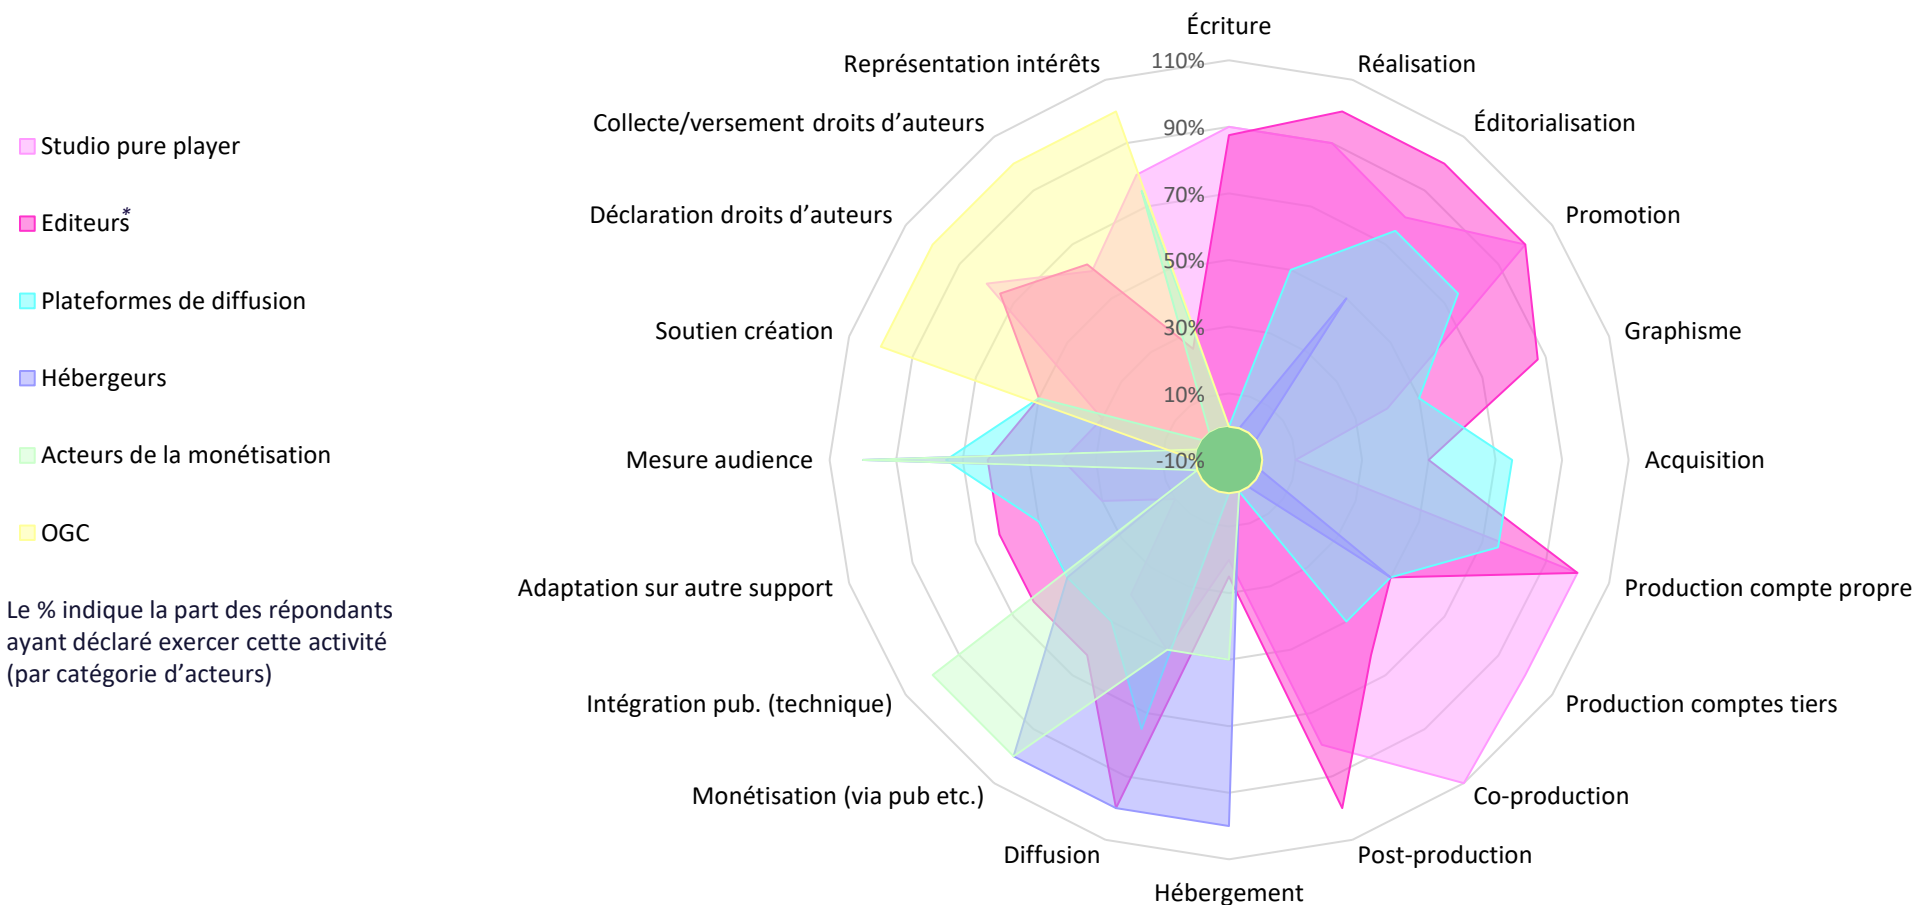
Studio pure player

Editeurs*

Plateformes de diffusion

Hébergeurs

Acteurs de la monétisation

OGC

Le % indique la part des répondants ayant déclaré exercer cette activité (par catégorie d'acteurs)

Écriture
Réalisation
Éditorialisation
Promotion
Graphisme
Acquisition
Production compte propre
Production comptes tiers
Co-production
Post-production
Hébergement
Diffusion
Monétisation (via pub etc.)
Intégration pub. (technique)
Adaptation sur autre support
Mesure audience
Soutien création
Déclaration droits d'auteurs
Collecte/versement droits d'auteurs
Représentation intérêts

110%
90%
70%
50%
30%
10%
-10%